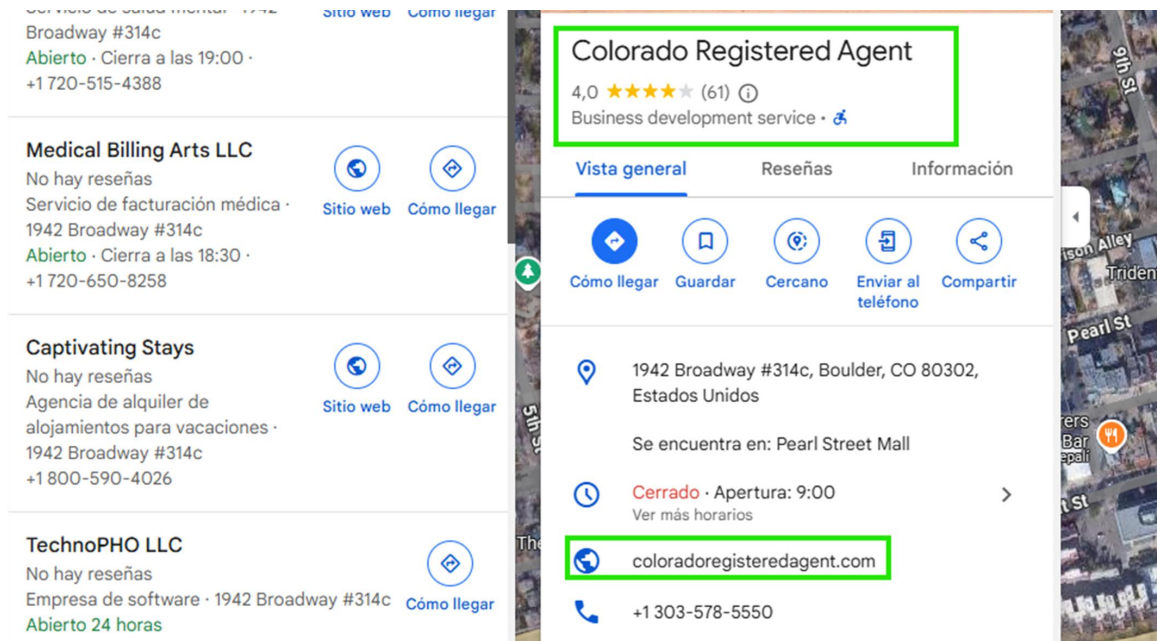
Servicio de salud mental · 1942 Broadway #314c
Abierto · Cierra a las 19:00 · +1 720-515-4388

Sitio web
Cómo llegar

Medical Billing Arts LLC
No hay reseñas
Servicio de facturación médica · 1942 Broadway #314c
Abierto · Cierra a las 18:30 · +1 720-650-8258

Sitio web
Cómo llegar

Captivating Stays
No hay reseñas
Agencia de alquiler de alojamientos para vacaciones · 1942 Broadway #314c
+1 800-590-4026

Sitio web
Cómo llegar

TechnoPHO LLC
No hay reseñas
Empresa de software · 1942 Broadway #314c
Abierto 24 horas

Cómo llegar

Colorado Registered Agent
4,0 ★★★★★ (61)
Business development service ·

Vista general
Reseñas
Información

Cómo llegar
Guardar
Cercano
Enviar al teléfono
Compartir

1942 Broadway #314c, Boulder, CO 80302, Estados Unidos

Se encuentra en: Pearl Street Mall

Cerrado · Apertura: 9:00
Ver más horarios

coloradoregisteredagent.com

+1 303-578-5550

9th St
ison Alley
Trident
Pearl St
5th St
The
rers
Bar
epali
t St